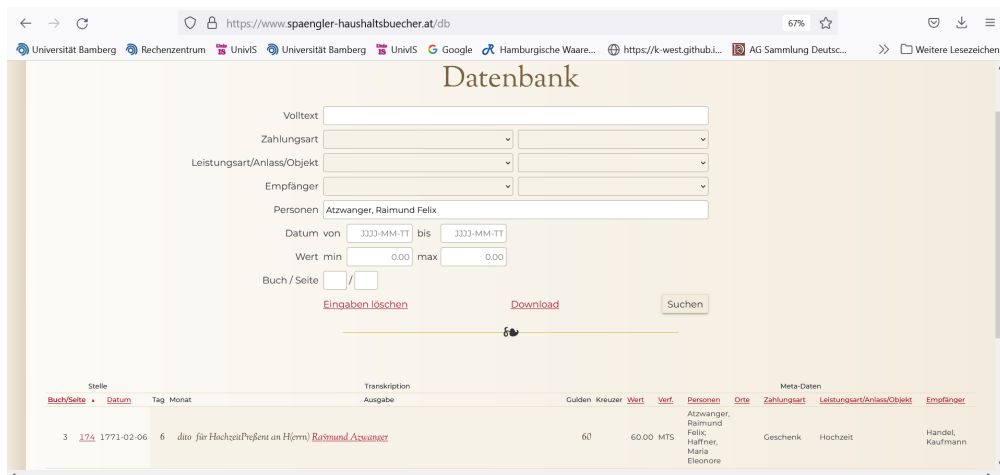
https://www.spaengler-haushaltsbuecher.at/db

67%

Universität Bamberg Rechenzentrum UnivIS Universität Bamberg UnivIS Google Hamburgische Waare... https://k-west.github.i... AG Sammlung Deutsc... Weitere Lesezeichen

Datenbank

Volltext

Zahlungsart

Leistungsart/Anlass/Objekt

Empfänger

Personen Atzwanger, Raimund Felix

Datum von JJJJ-MM-TT bis JJJJ-MM-TT

Wert min 0.00 max 0.00

Buch / Seite /

Eingaben löschen Download Suchen

| Stelle | | | | Transkription | | | | | Meta-Daten | | | | |
|---|---|---|---|---|---|---|---|---|---|---|---|---|---|
| Buch/Seite | Datum | Tag | Monat | Ausgabe | Gulden | Kreuzer | Wert | Verf. | Personen | Orte | Zahlungsart | Leistungsart/Anlass/Objekt | Empfänger |
| 3 174 | 1771-02-06 | 6 | | dito für HochzeitPreßent an H(errn) Raimund Azwanger | 60 | | 60.00 | MTS | Atzwanger, Raimund Felix; Haffner, Maria Eleonore | | Geschenk | Hochzeit | Handel, Kaufmann |